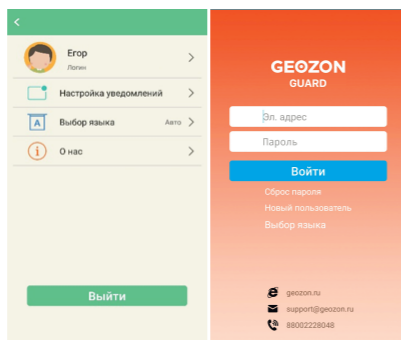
<

Егор
Логин

Настройка уведомлений

A

Выбор языка Авто

i

О нас

Выйти

GEOZON
GUARD

Эл. адрес

Пароль

Войти

Сброс пароля

Новый пользователь

Выбор языка

geozon.ru

support@geozon.ru

88002228048